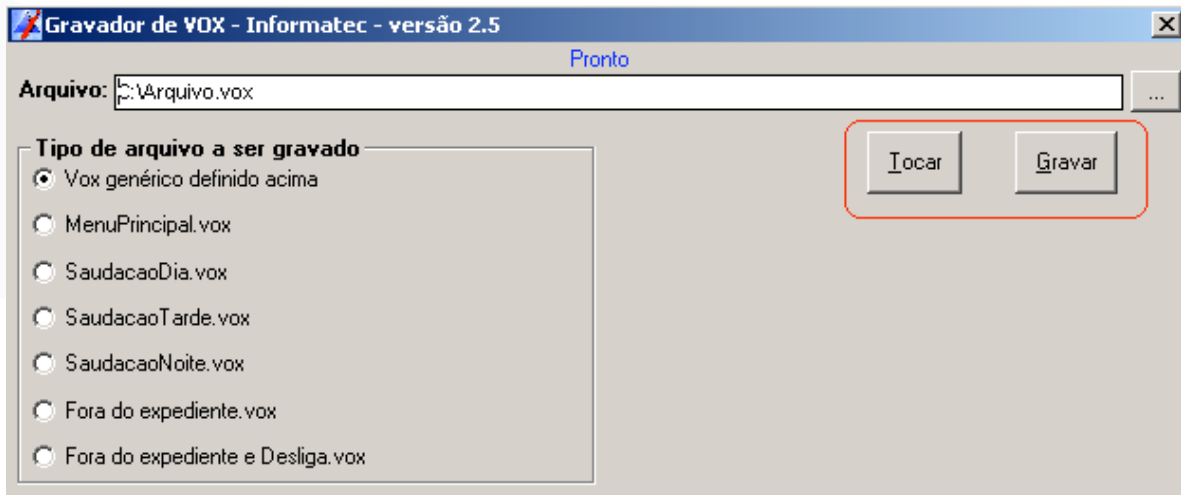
Gravador de VOX - Informatec - versão 2.5

Pronto

Arquivo: C:\Arquivo.vox ...

Tipo de arquivo a ser gravado
Vox genérico definido acima
MenuPrincipal.vox
SaudacaoDia.vox
SaudacaoTarde.vox
SaudacaoNoite.vox
Fora do expediente.vox
Fora do expediente e Desliga.vox

Tocar Gravar